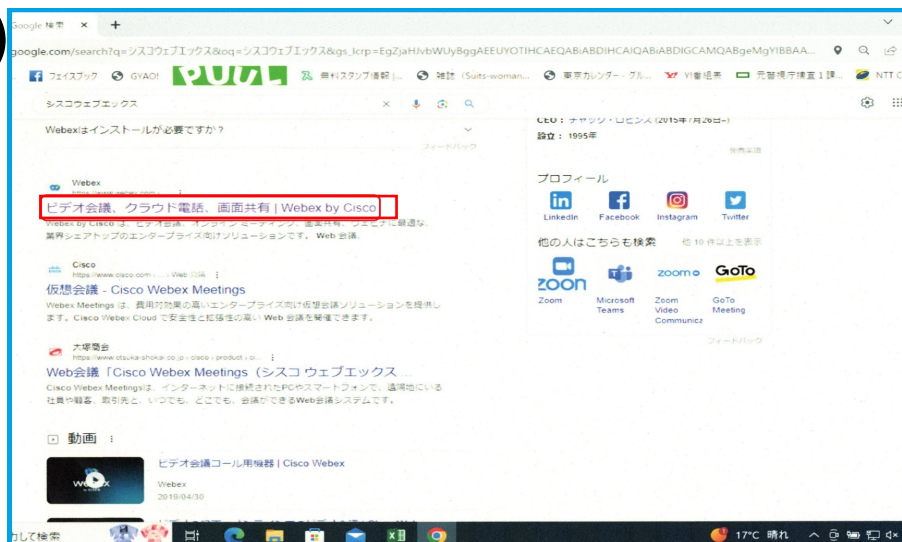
Google 検索 × +

google.com/search?q=シスコウェブエックス&oq=シスコウェブエックス&gs_lcrp=EgZjaHJvbWUyBggAEEUYOTIHCAEQABiABDIHCAIQABiABDIGCAMQABgeMgYIBBAA...

フェイスブック GYAO! PUUL 無料スタンプ情報 | ... 雑誌（Suits-woman... 東京カレンダー・グル... Y!乗換案内 気象庁 天気予報 NTT C

シスコウェブエックス

Webexはインストールが必要ですか？

フィードバック

Webex
https://www.webex.com

ビデオ会議、クラウド電話、画面共有 | Webex by Cisco

Webex by Cisco は、ビデオ会議、オンラインミーティング、画面共有、ウェビナーに最適な、業界シェアトップのエンタープライズ向けソリューションです。Web 会議、

Cisco
https://www.cisco.com › ... › Web 会議

仮想会議 - Cisco Webex Meetings

Webex Meetings は、費用対効果の高いエンタープライズ向け仮想会議ソリューションを提供します。Cisco Webex Cloud で安全性と拡張性の高い Web 会議を開催できます。

大塚商会
https://www.otsuka-shokai.co.jp › cisco › product › ci...

Web会議「Cisco Webex Meetings（シスコ ウェブエックス

Cisco Webex Meetingsは、インターネットに接続されたPCやスマートフォンで、遠隔地にいる社員や顧客、取引先と、いつでも、どこでも、会議ができるWeb会議システムです。

動画

ビデオ会議コール用機器 | Cisco Webex
Webex
2019/04/30

CEO：チャック・ロビンス (2015年7月26日–)
設立：1995年

プロフィール
LinkedIn Facebook Instagram Twitter

他の人はこちらも検索 他 10 件以上を表示

zoom Microsoft Teams Zoom Video Communic GoTo Meeting

フィードバック

して検索 17°C 晴れ